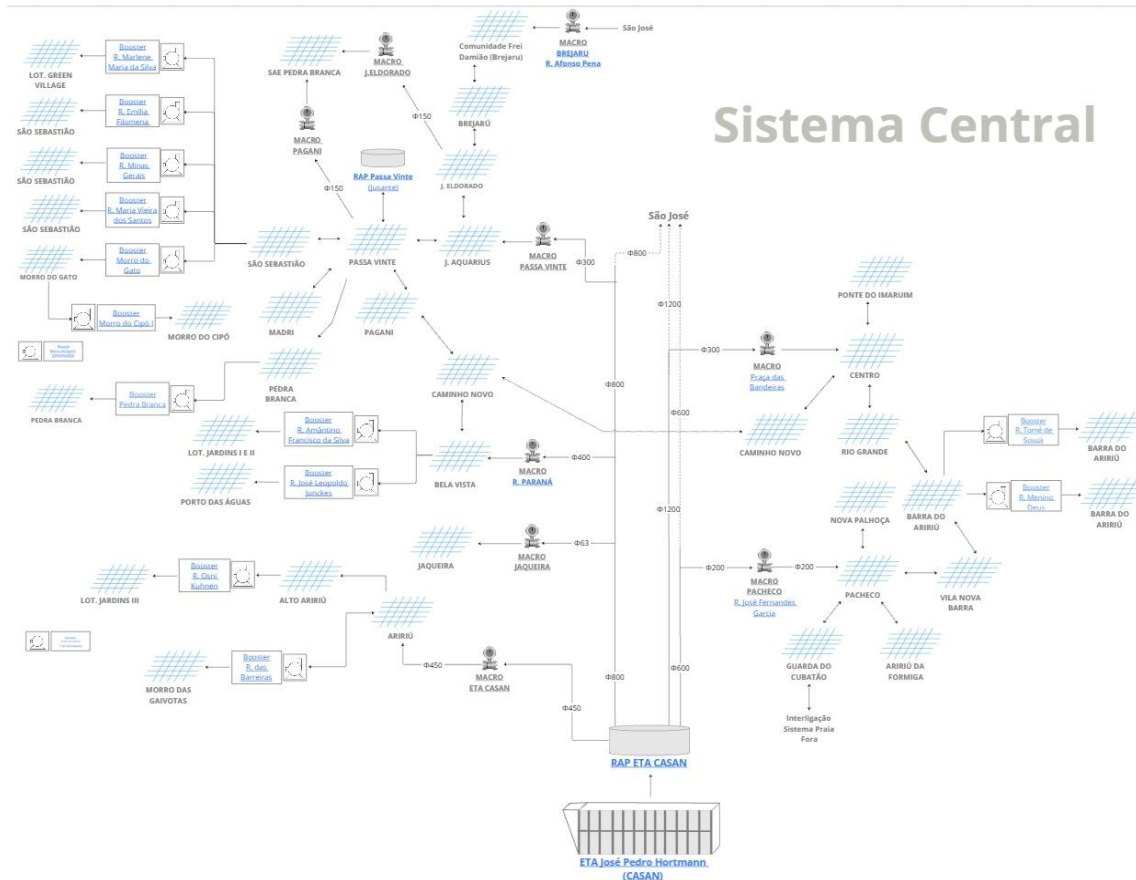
Sistema Central

Booster R. Marlene Maria da Silva
LOT. GREEN VILLAGE
Booster R. Emília Filomena
SÃO SEBASTIÃO
Booster R. Minas Gerais
SÃO SEBASTIÃO
Booster R. Maria Vieira dos Santos
SÃO SEBASTIÃO
Booster Morro do Gato
MORRO DO GATO
Booster Morro do Cipó I
MORRO DO CIPÓ
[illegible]

SAE PEDRA BRANCA
MACRO J.ELDORADO
Comunidade Frei Damião (Brejaru)
MACRO BREJARU R. Afonso Pena
São José
BREJARU
Φ150
MACRO PAGANI
RAP Passa Vinte (Jusante)
J. ELDORADO
Φ150
SÃO SEBASTIÃO
PASSA VINTE
J. AQUARIUS
MACRO PASSA VINTE
Φ300
São José
Φ800
MADRI
PAGANI
Φ1200
PEDRA BRANCA
Booster Pedra Branca
PEDRA BRANCA
CAMINHO NOVO
Booster R. Amântino Francisco da Silva
LOT. JARDINS I E II
Booster R. José Leopoldo Junckes
PORTO DAS ÁGUAS
BELA VISTA
MACRO R. PARANÁ
Φ400
Φ800
Φ600

PONTE DO IMARUIM
Φ300
MACRO Praça das Bandeiras
CENTRO
CAMINHO NOVO
RIO GRANDE
Booster R. Tomé de Sousa
BARRA DO ARIRIÚ
Booster R. Menino Deus
BARRA DO ARIRIÚ
NOVA PALHOÇA
BARRA DO ARIRIÚ

JAQUEIRA
MACRO JAQUEIRA
Φ63
Φ1200
Φ200
MACRO PACHECO R. José Fernandes Garcia
Φ200
PACHECO
VILA NOVA BARRA
Booster R. Osni Kuhnen
LOT. JARDINS III
ALTO ARIRIÚ
ARIRIÚ
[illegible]
Booster R. das Barreiras
MORRO DAS GAIVOTAS
Φ450
MACRO ETA CASAN
Φ800
Φ600
GUARDA DO CUBATÃO
ARIRIÚ DA FORMIGA
Interligação Sistema Praia Fora
Φ450
RAP ETA CASAN
ETA José Pedro Hortmann (CASAN)